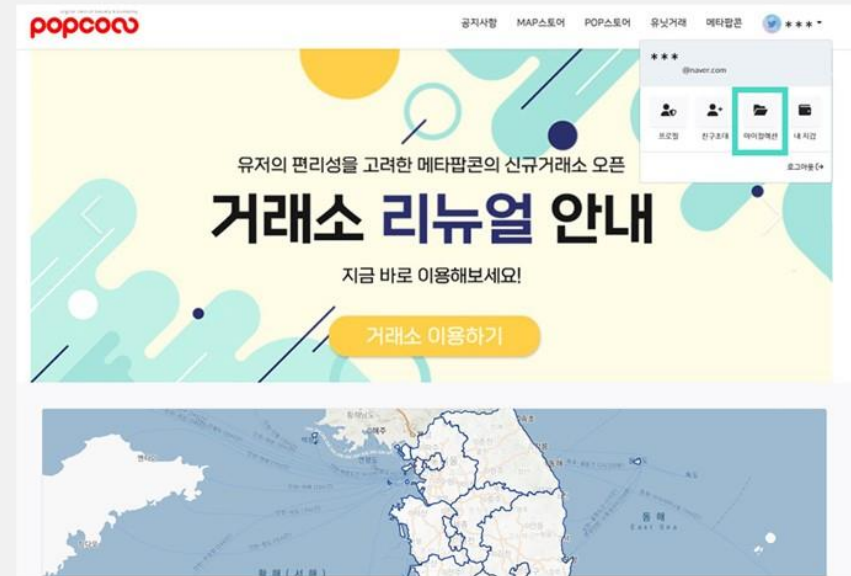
popcorn

공지사항 MAP스토어 POP스토어 유닛거래 메타팝콘 ***

***
@naver.com

프로필 친구초대 아이템액션 내 지갑

로그아웃

유저의 편리성을 고려한 메타팝콘의 신규거래소 오픈

거래소 리뉴얼 안내

지금 바로 이용해보세요!

거래소 이용하기

동해
East Sea

황해 (서해)